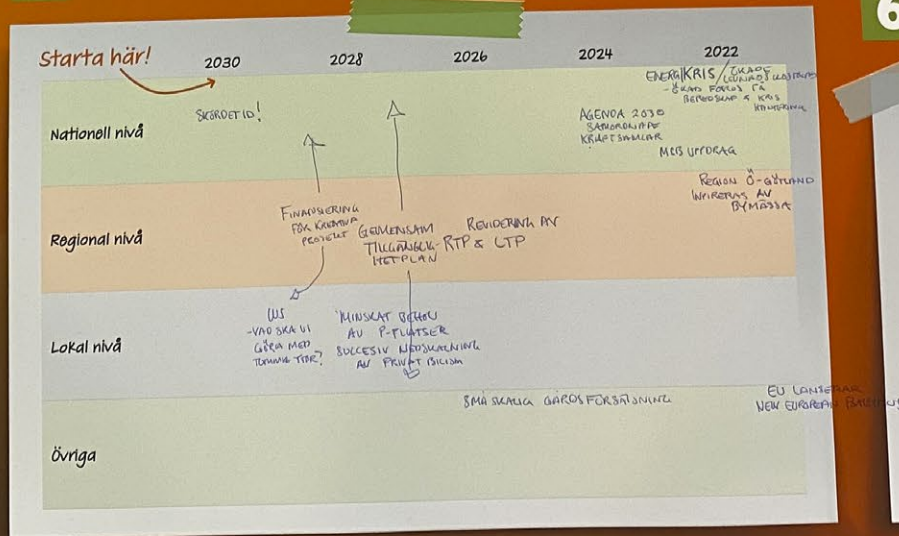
Starta här!

2030 2028 2026 2024 2022

Nationell nivå

Regional nivå

Lokal nivå

Övriga

ENERGIKRIS / ÖKAD LIVMEDELSKOSTNAD
- ÖKAD FOKUS PÅ BEREDSKAP & KRIS HANTERING

SKÖRDETID!

AGENDA 2030
SAMORDNADE KRAFTSAMLAR

MCS UPPDRAG

REGION Ö-GÖTLAND
INFIRERAS AV BYMÄSSA

FINANSIERING FÖR KREATIVA PROJEKT

GEMENSAM TILLGÄNGLIGHETPLAN

REVIDERING AV RTP & LTP

LUS
- VAD SKA VI GÖRA MED TOMMA TOMTER?

MINSKAT BEHOV AV P-PLATSER
SUCCESIV NEDSKRIVNING AV PRIVATBILISM

SMÅSKALIG GÅRDSFÖRSÄLJNING

EU LANSERAR NEW EUROPEAN BAUHAUS